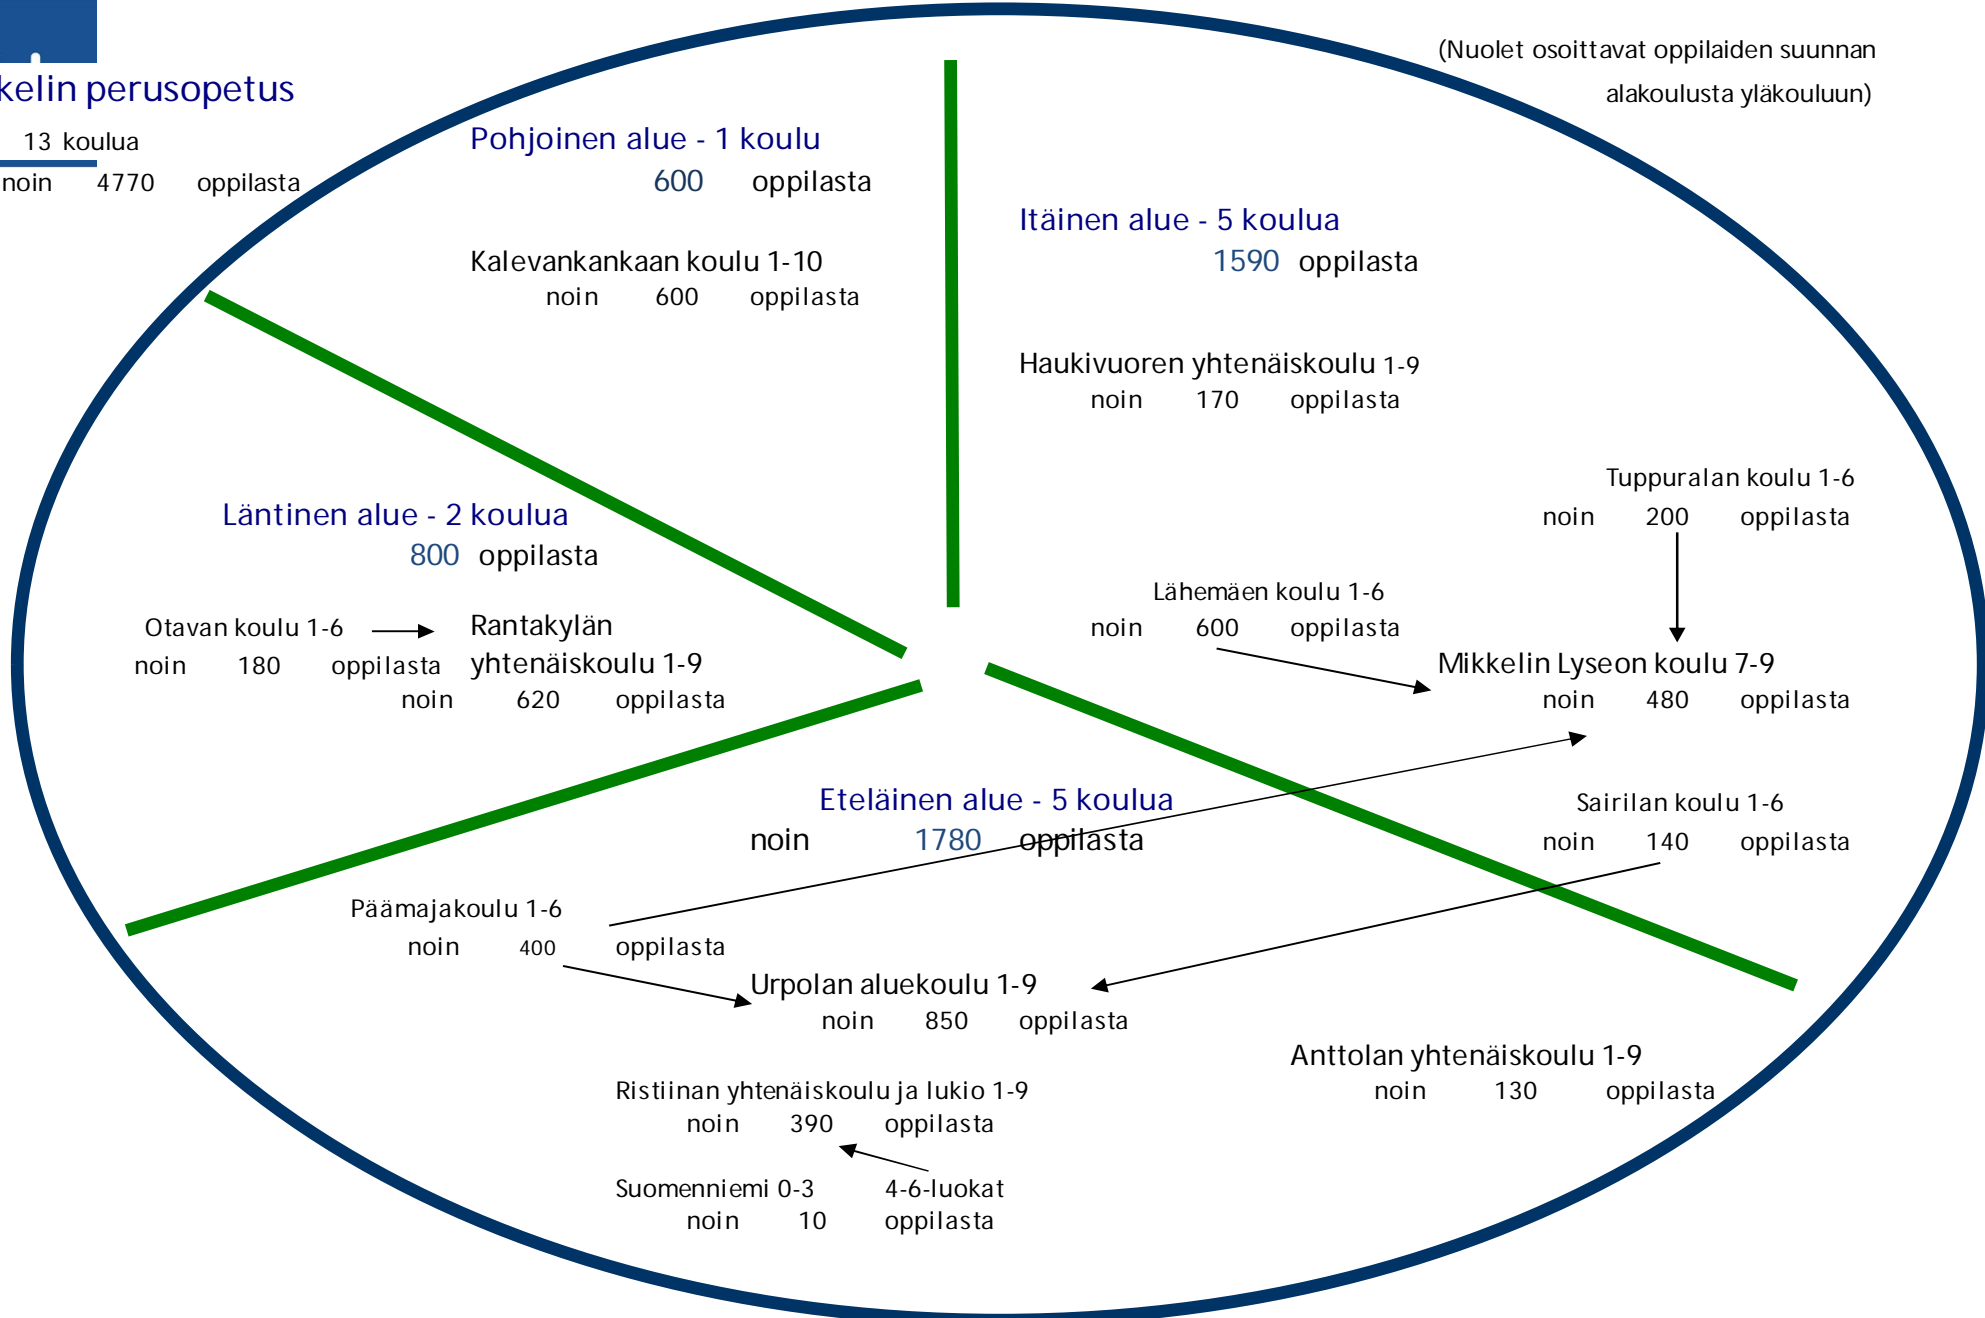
kelin perusopetus
13 koulua
noin 4770 oppilasta

(Nuolet osoittavat oppilaiden suunnan alakoulusta yläkouluun)

Pohjoinen alue - 1 koulu
600 oppilasta

Kalevankankaan koulu 1-10
noin 600 oppilasta

Itäinen alue - 5 koulua
1590 oppilasta

Haukivuoren yhtenäiskoulu 1-9
noin 170 oppilasta

Tuppuralan koulu 1-6
noin 200 oppilasta

Läntinen alue - 2 koulua
800 oppilasta

Lähemäen koulu 1-6
noin 600 oppilasta

Otavan koulu 1-6
noin 180 oppilasta

Rantakylän yhtenäiskoulu 1-9
noin 620 oppilasta

Mikkelin Lyseon koulu 7-9
noin 480 oppilasta

Eteläinen alue - 5 koulua
noin 1780 oppilasta

Sairilan koulu 1-6
noin 140 oppilasta

Päämajakoulu 1-6
noin 400 oppilasta

Urpolan aluekoulu 1-9
noin 850 oppilasta

Anttolan yhtenäiskoulu 1-9
noin 130 oppilasta

Ristiinan yhtenäiskoulu ja lukio 1-9
noin 390 oppilasta

Suomenniemi 0-3 4-6-luokat
noin 10 oppilasta